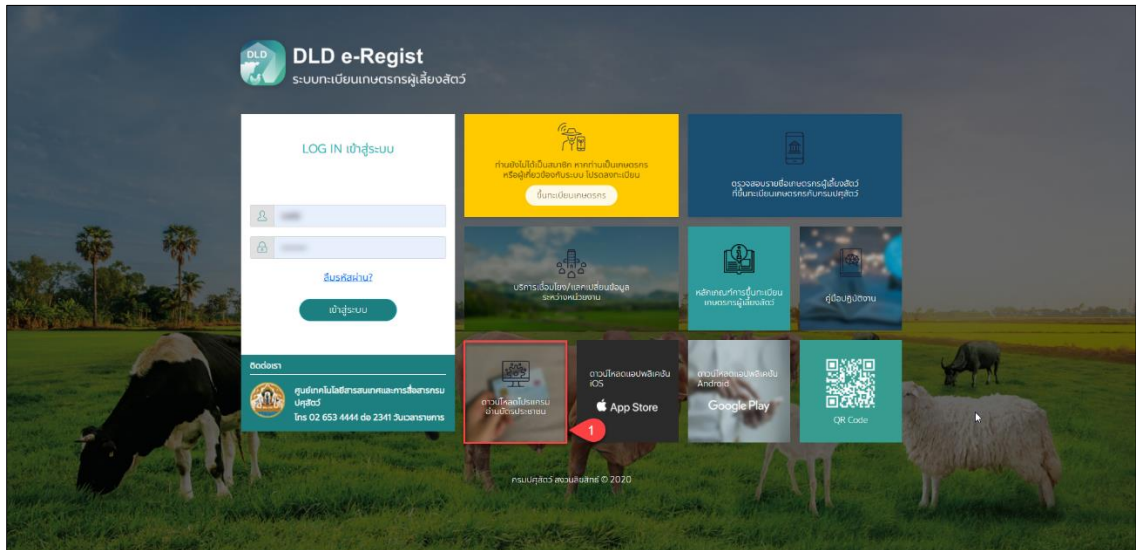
DLD

DLD e-Regist

ระบบทะเบียนเกษตรกรผู้เลี้ยงสัตว์

LOG IN เข้าสู่ระบบ

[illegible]

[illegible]

ลืมรหัสผ่าน?

เข้าสู่ระบบ

ติดต่อเรา

ศูนย์เทคโนโลยีสารสนเทศและการสื่อสารกรมปศุสัตว์

โทร 02 653 4444 ต่อ 2341 วันเวลาราชการ

ท่านยังไม่ได้เป็นสมาชิก หากท่านเป็นเกษตรกร หรือผู้เกี่ยวข้องกับระบบ โปรดลงทะเบียน

ขึ้นทะเบียนเกษตรกร

ตรวจสอบรายชื่อเกษตรกรผู้เลี้ยงสัตว์ ที่ขึ้นทะเบียนเกษตรกรกับกรมปศุสัตว์

บริการเชื่อมโยง/แลกเปลี่ยนข้อมูล ระหว่างหน่วยงาน

หลักเกณฑ์การขึ้นทะเบียน เกษตรกรผู้เลี้ยงสัตว์

คู่มือปฏิบัติงาน

ดาวน์โหลดโปรแกรม อ่านบัตรประชาชน

1

ดาวน์โหลดแอปพลิเคชัน iOS

App Store

ดาวน์โหลดแอปพลิเคชัน Android

Google Play

QR Code

กรมปศุสัตว์ สงวนลิขสิทธิ์ © 2020